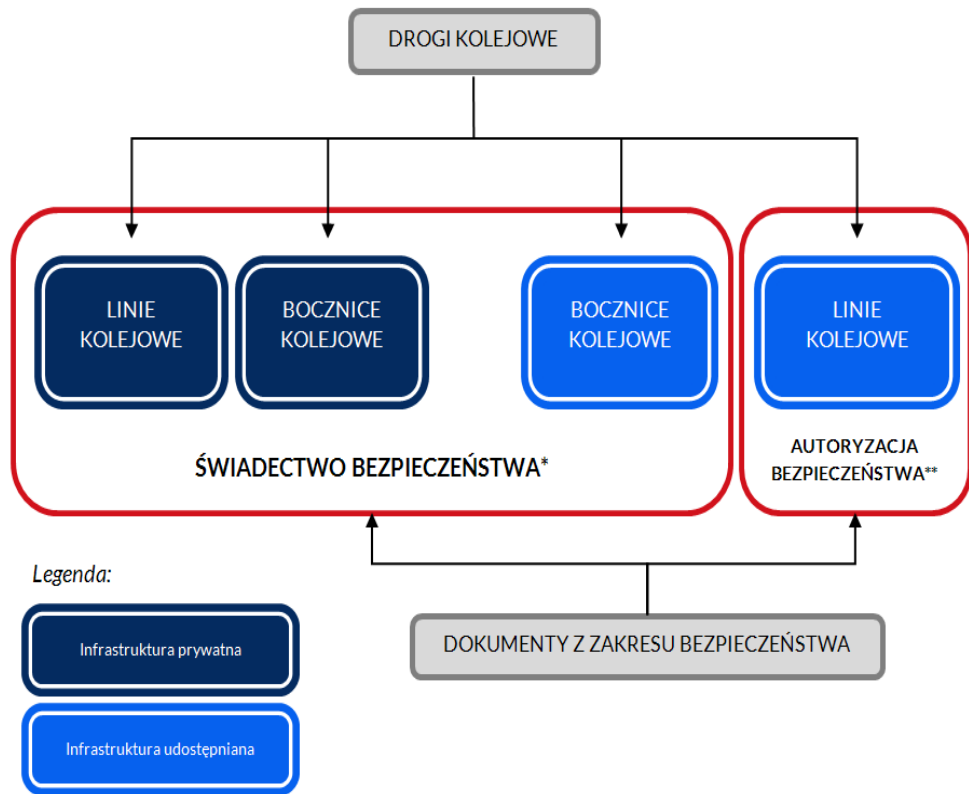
DROGI KOLEJOWE

LINIE KOLEJOWE

BOCZNICE KOLEJOWE

BOCZNICE KOLEJOWE

LINIE KOLEJOWE

ŚWIADECTWO BEZPIECZEŃSTWA*

AUTORYZACJA BEZPIECZEŃSTWA**

Legenda:

Infrastruktura prywatna

Infrastruktura udostępniana

DOKUMENTY Z ZAKRESU BEZPIECZEŃSTWA